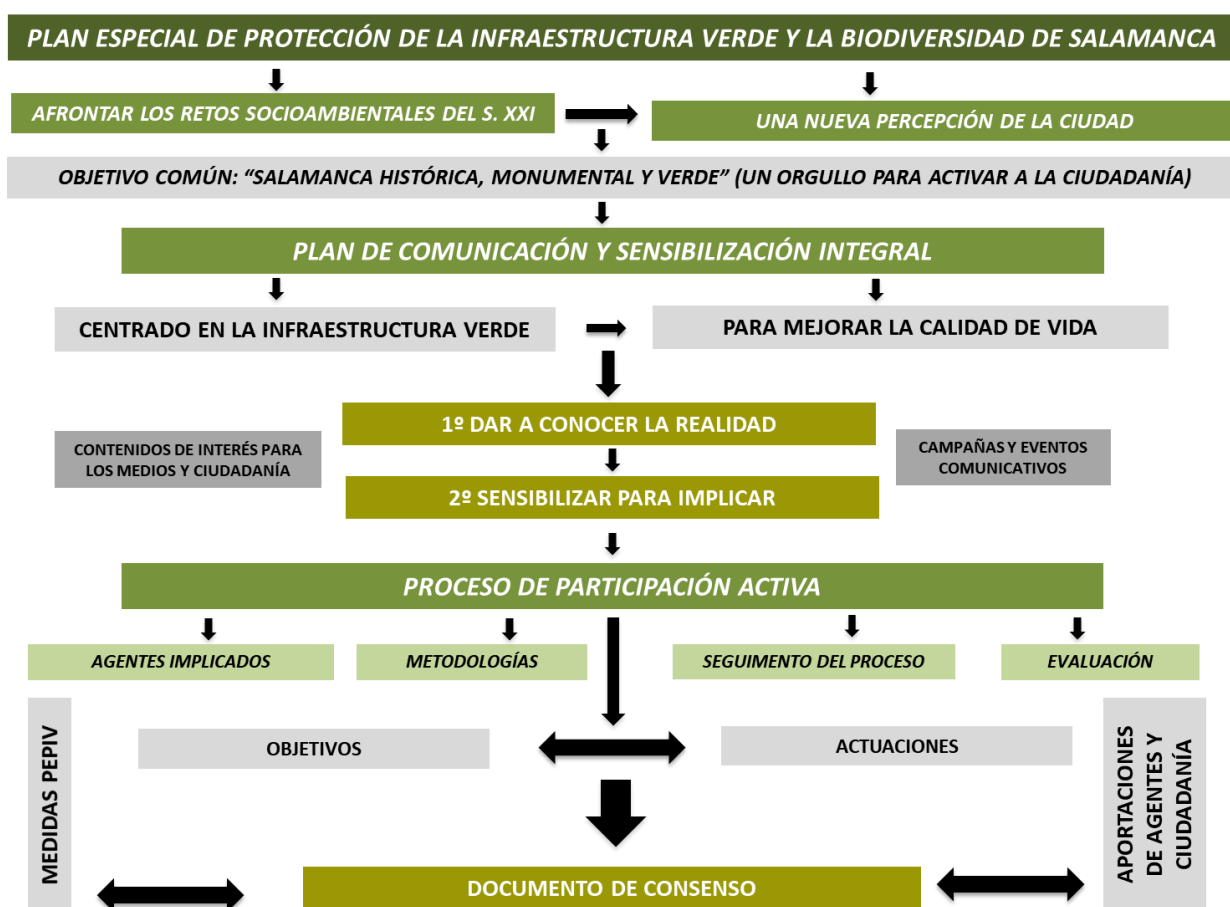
PLAN ESPECIAL DE PROTECCIÓN DE LA INFRAESTRUCTURA VERDE Y LA BIODIVERSIDAD DE SALAMANCA

AFRONTAR LOS RETOS SOCIOAMBIENTALES DEL S. XXI

UNA NUEVA PERCEPCIÓN DE LA CIUDAD

OBJETIVO COMÚN: "SALAMANCA HISTÓRICA, MONUMENTAL Y VERDE" (UN ORGULLO PARA ACTIVAR A LA CIUDADANÍA)

PLAN DE COMUNICACIÓN Y SENSIBILIZACIÓN INTEGRAL

CENTRADO EN LA INFRAESTRUCTURA VERDE

PARA MEJORAR LA CALIDAD DE VIDA

CONTENIDOS DE INTERÉS PARA LOS MEDIOS Y CIUDADANÍA

1º DAR A CONOCER LA REALIDAD

CAMPAÑAS Y EVENTOS COMUNICATIVOS

2º SENSIBILIZAR PARA IMPLICAR

PROCESO DE PARTICIPACIÓN ACTIVA

AGENTES IMPLICADOS

METODOLOGÍAS

SEGUIMIENTO DEL PROCESO

EVALUACIÓN

MEDIDAS PEPIV

OBJETIVOS

ACTUACIONES

APORTACIONES DE AGENTES Y CIUDADANÍA

DOCUMENTO DE CONSENSO